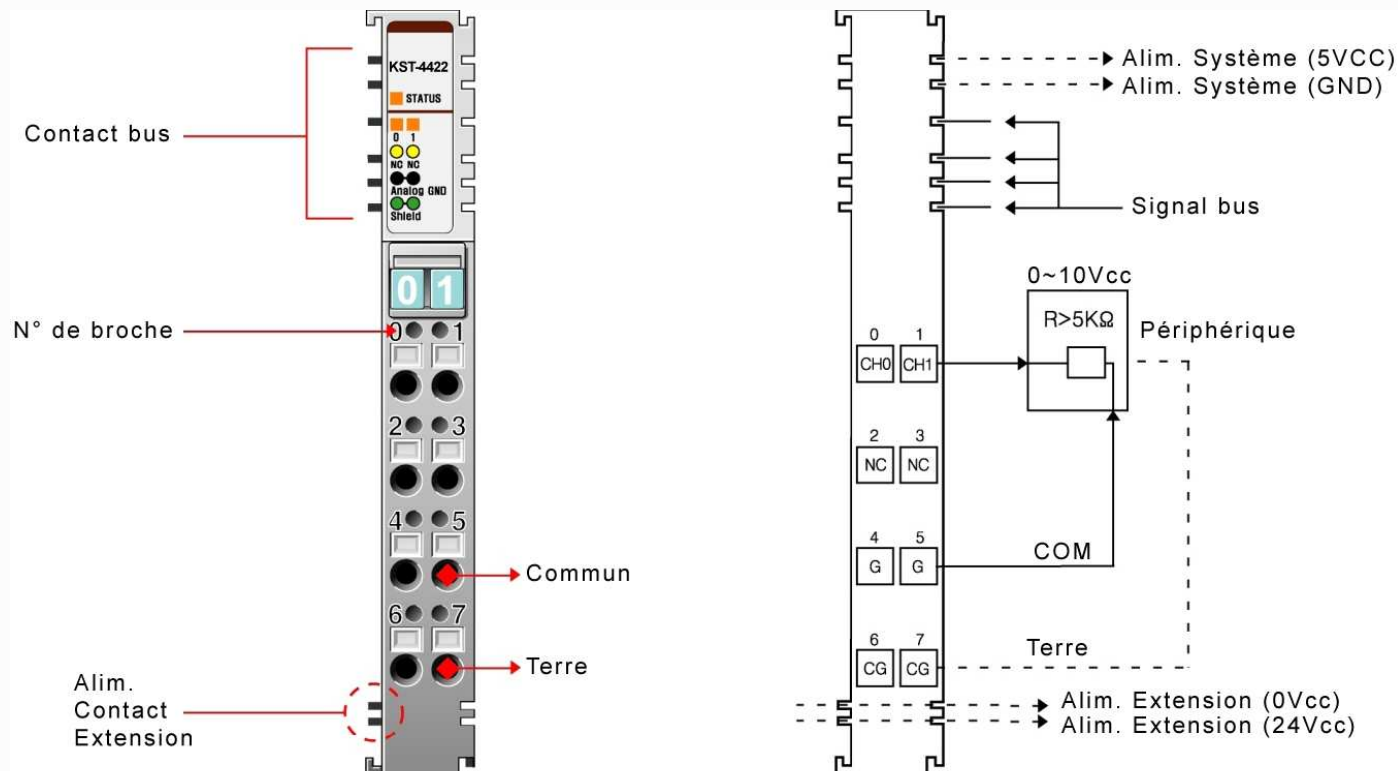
KST-4422

STATUS

0 1

NC NC

Analog GND

Shield

Contact bus

0 1

N° de broche

0 1

2 3

4 5

Commun

6 7

Terre

Alim. Contact Extension

Alim. Système (5VCC)

Alim. Système (GND)

Signal bus

0~10Vcc

R>5KΩ

Périphérique

0 1

CH0 CH1

2 3

NC NC

4 5

G G

COM

6 7

CG CG

Terre

Alim. Extension (0Vcc)

Alim. Extension (24Vcc)